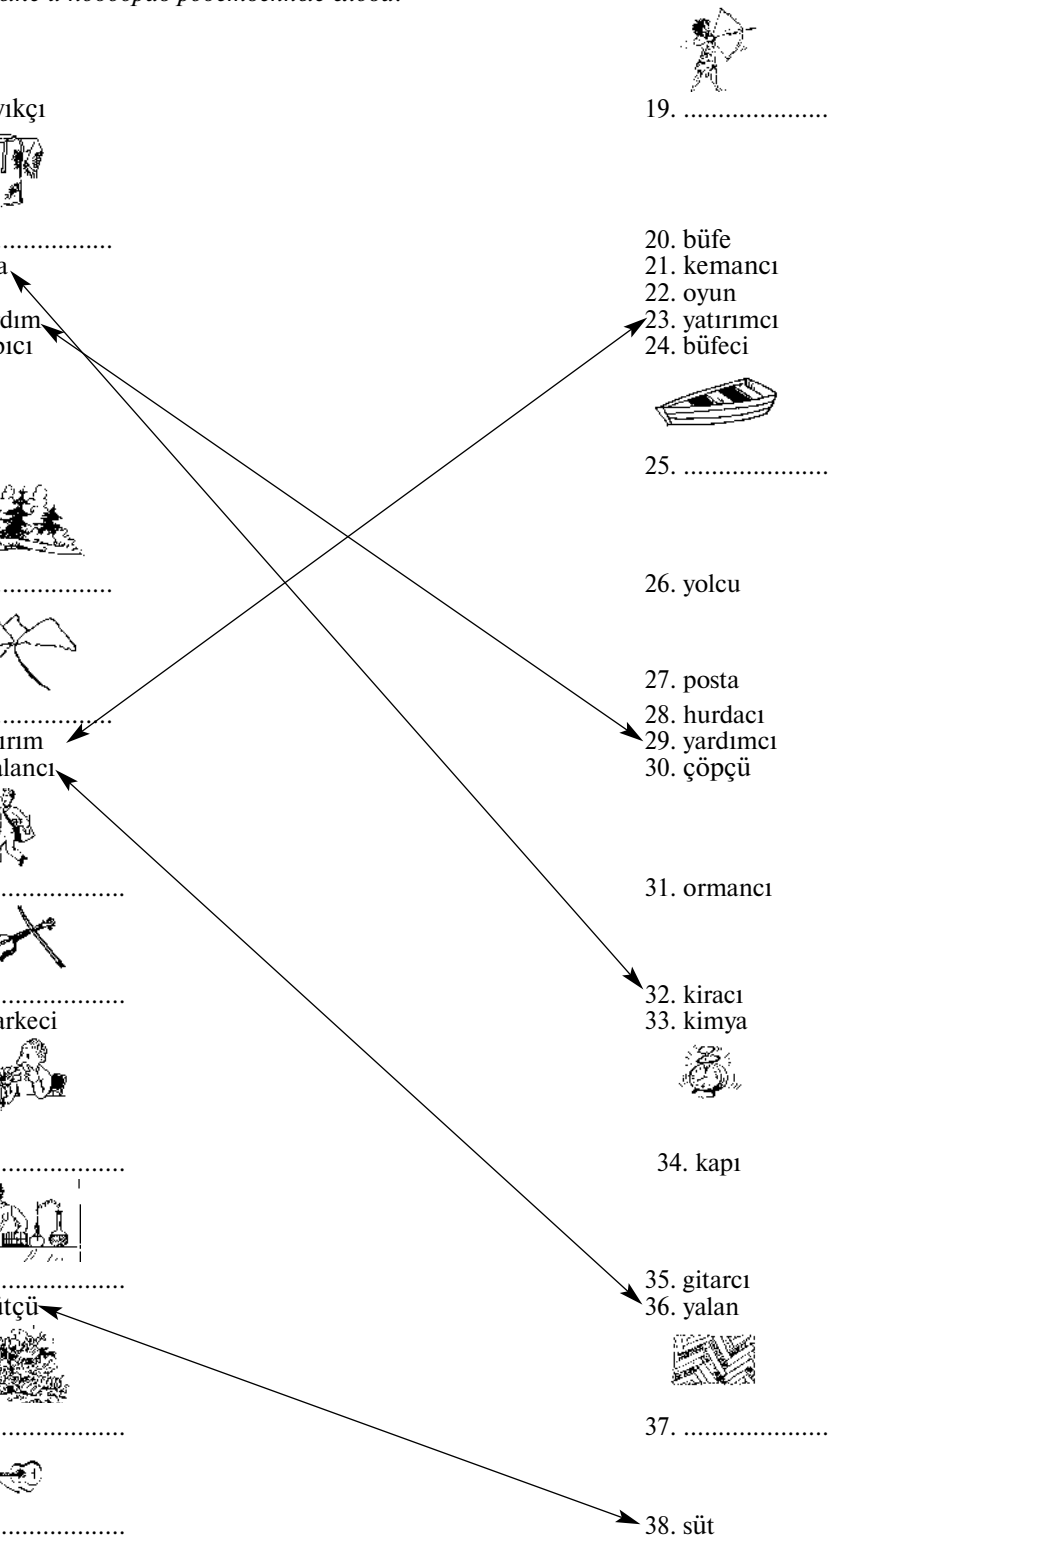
ıkçı

..................
a
dım
pıcı

..................

..................
ırım
lancı

..................

..................
rkeci

..................

..................
tçü

..................

..................

19. ....................

20. büfe
21. kemancı
22. oyun
23. yatırımcı
24. büfeci

25. ....................

26. yolcu

27. posta
28. hurdacı
29. yardımcı
30. çöpçü

31. ormancı

32. kiracı
33. kimya

34. kapı

35. gitarcı
36. yalan

37. ....................

38. süt